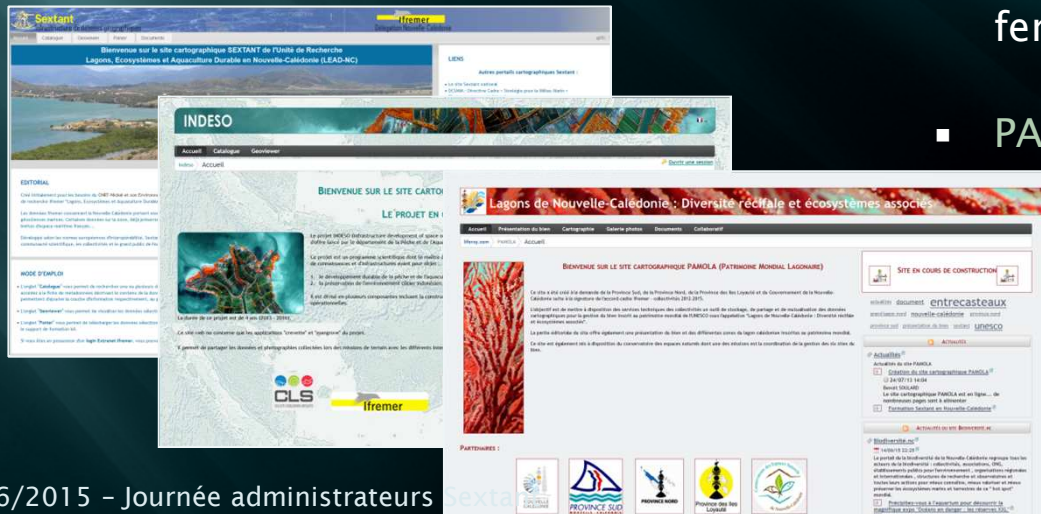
fer

PA

Sextant

Ifremer

Bienvenue sur le site cartographique SEXTANT de l'Unité de Recherche Lagons, Ecosystèmes et Aquaculture Durable en Nouvelle-Calédonie (LEAD-NC)

LIENS

Autres portails cartographiques Sextant :

EDITORIAL

MODE D'EMPLOI

INDESO

Accueil Catalogue Geoviewer

BIENVENUE SUR LE SITE CARTO

LE PROJET EN

CLS

Ifremer

Lagons de Nouvelle-Calédonie : Diversité récifale et écosystèmes associés

Accueil Présentation du bien Cartographie Galerie photos Documents Collaboratif

BIENVENUE SUR LE SITE CARTOGRAPHIQUE PAMOLA (PATRIMOINE MONDIAL LAGONAIRE)

SITE EN COURS DE CONSTRUCTION

document entrecasteaux

nouvelle-calédonie

unesco

ACTUALITES

Actualités

Création du site cartographique PAMOLA

Formation Sextant en Nouvelle-Calédonie

Biodiversité.nc

PARTENAIRES :

PROVINCE SUD

PROVINCE NORD

Province des îles Loyauté

6/2015 – Journée administrateurs Sextant